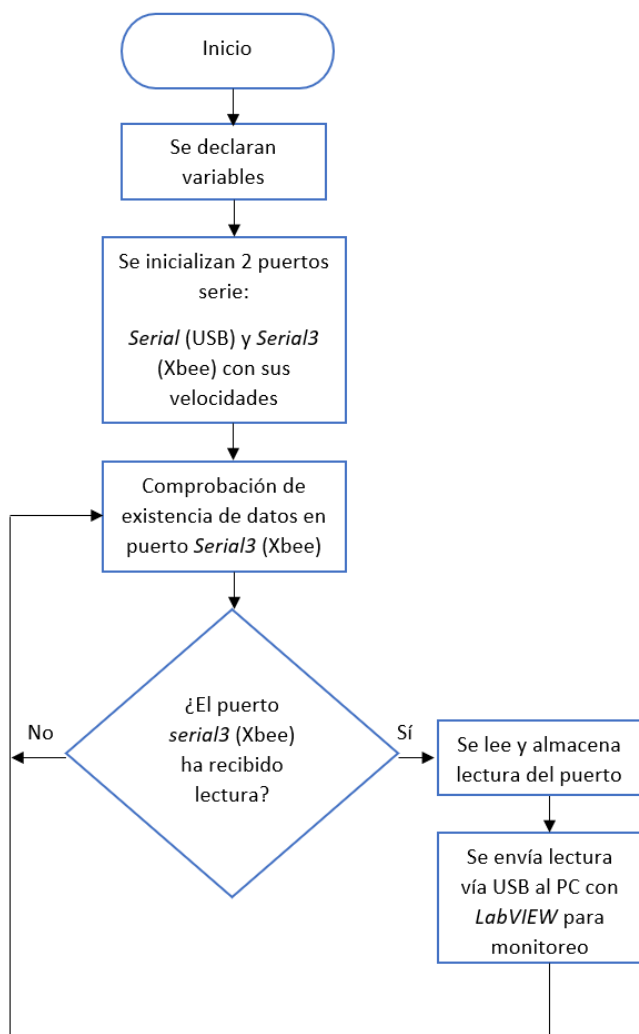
Inicio

Se declaran variables

Se inicializan 2 puertos serie:

Serial (USB) y Serial3 (Xbee) con sus velocidades

Comprobación de existencia de datos en puerto Serial3 (Xbee)

¿El puerto serial3 (Xbee) ha recibido lectura?

No

Sí

Se lee y almacena lectura del puerto

Se envía lectura vía USB al PC con LabVIEW para monitoreo